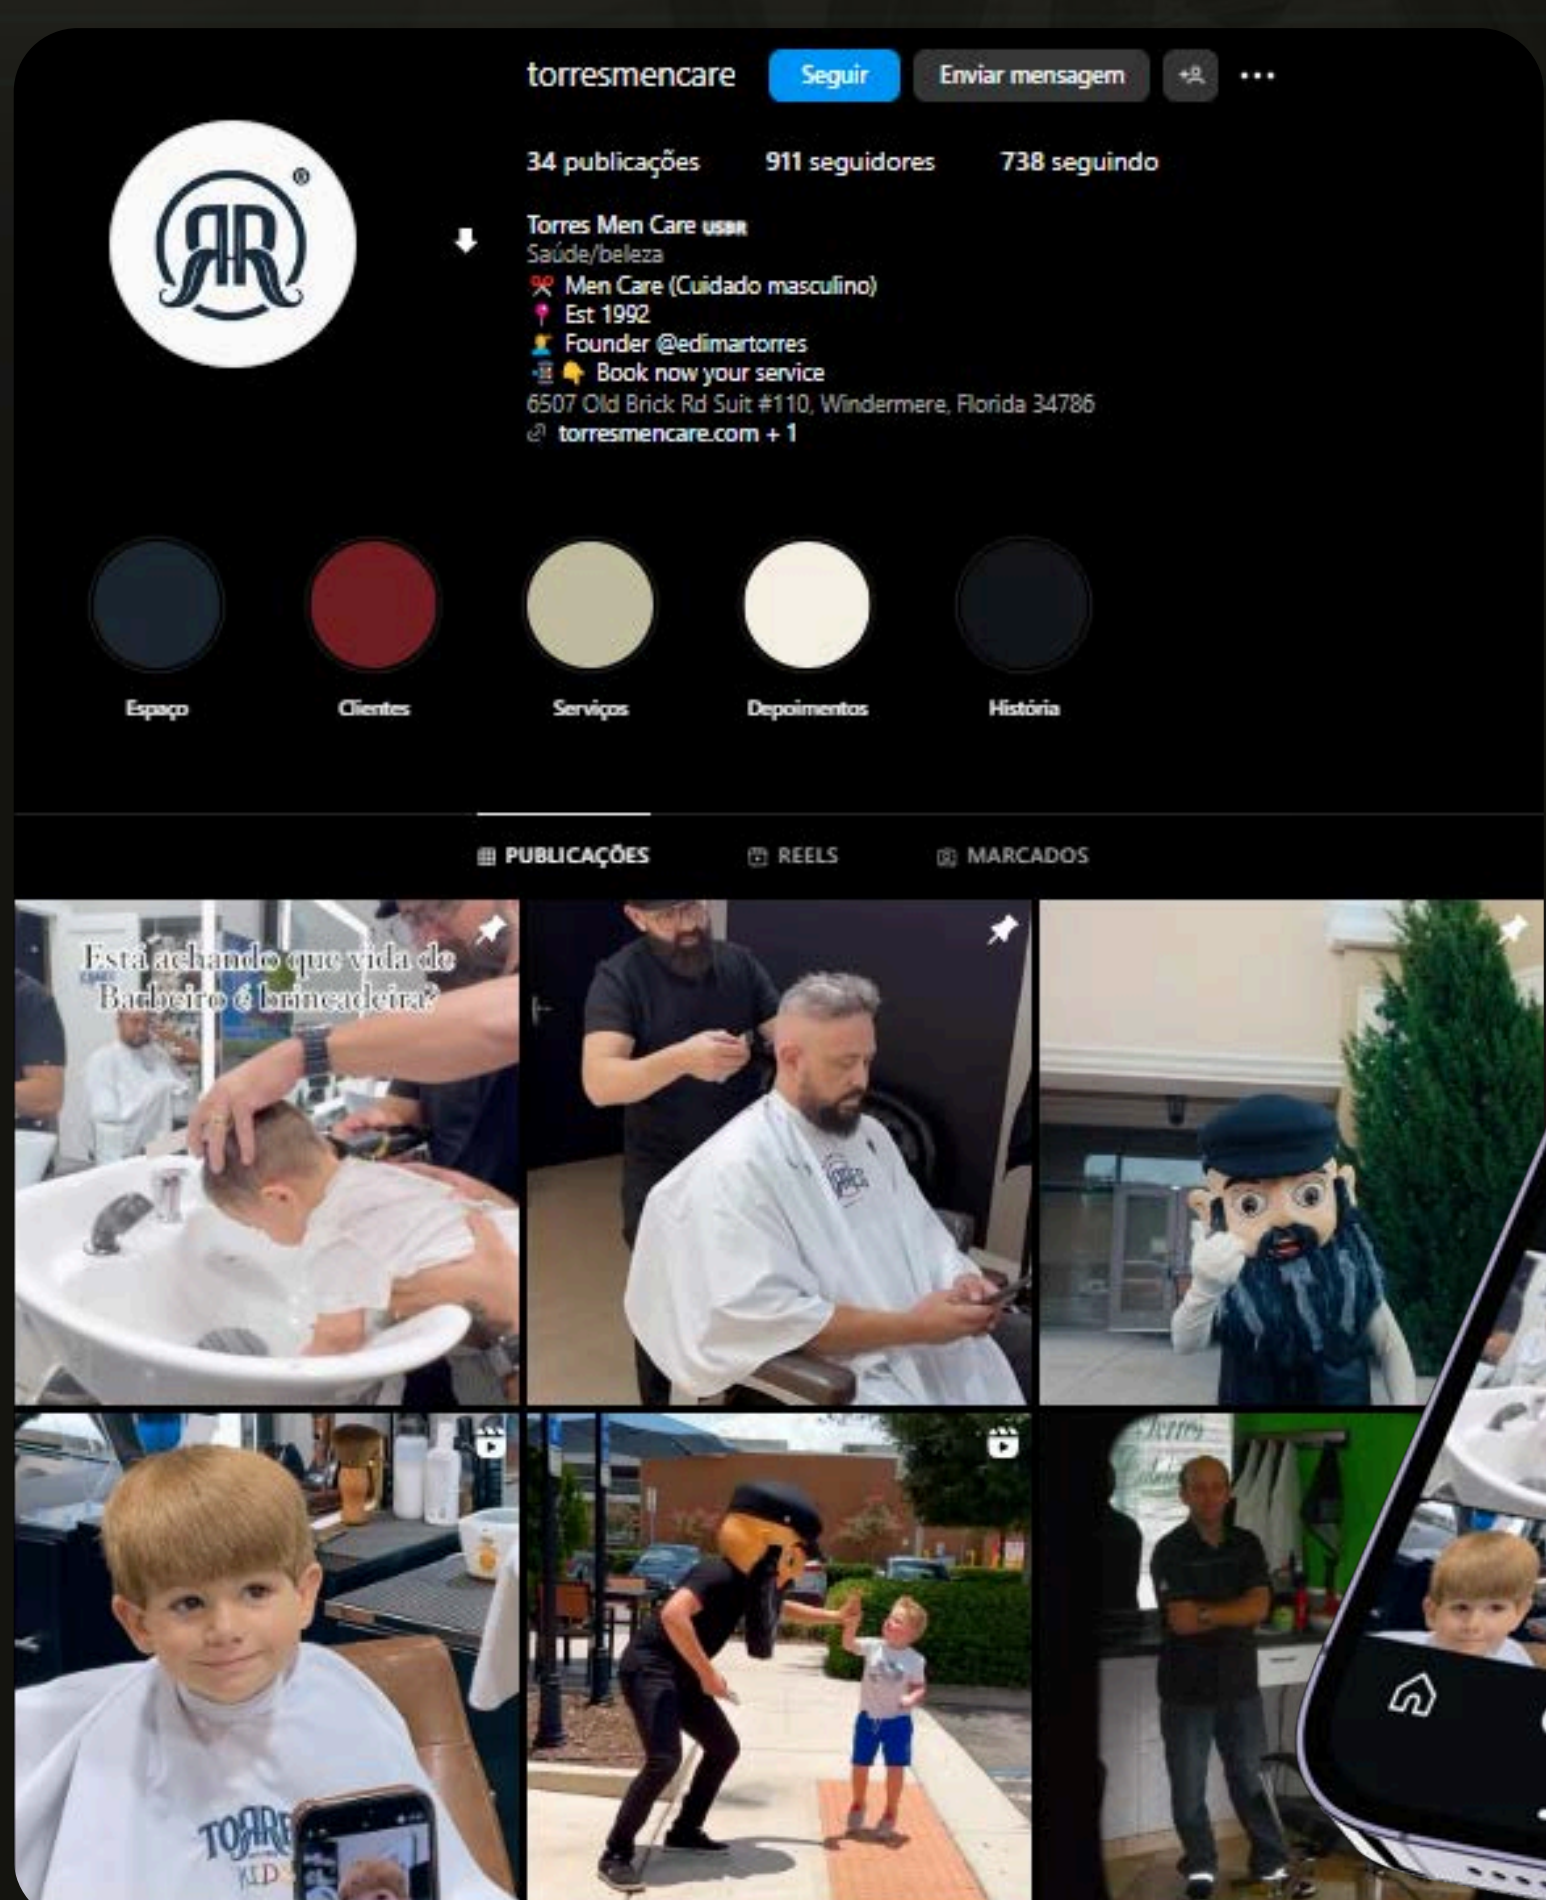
torresmencare Seguir Enviar mensagem

34 publicações 911 seguidores 738 seguindo

Torres Men Care USBR
Saúde/beleza
✂️ Men Care (Cuidado masculino)
📍 Est 1992
Founder @edimartorres
📲👇 Book now your service
6507 Old Brick Rd Suit #110, Windermere, Florida 34786
torresmencare.com + 1

Espaço
Clientes
Serviços
Depoimentos
História

PUBLICAÇÕES REELS MARCADOS

Está achando que vida de Barbeiro é brincadeira?

TORRES KIDS